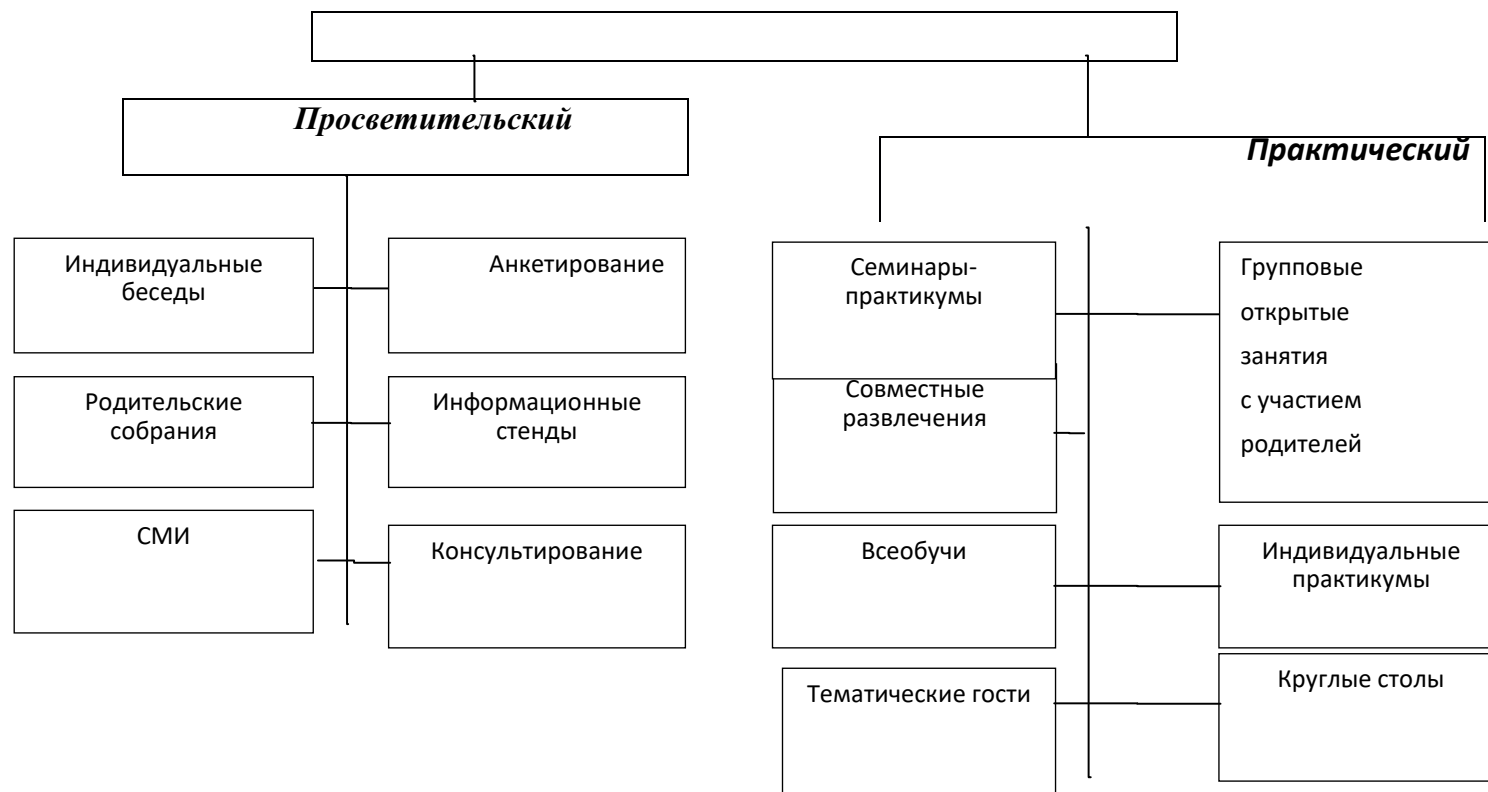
Просветительский

Практический

Индивидуальные беседы

Анкетирование

Родительские собрания

Информационные стенды

СМИ

Консультирование

Семинары-практикумы

Совместные развлечения

Групповые открытые занятия с участием родителей

Всеобучи

Индивидуальные практикумы

Тематические гости

Круглые столы